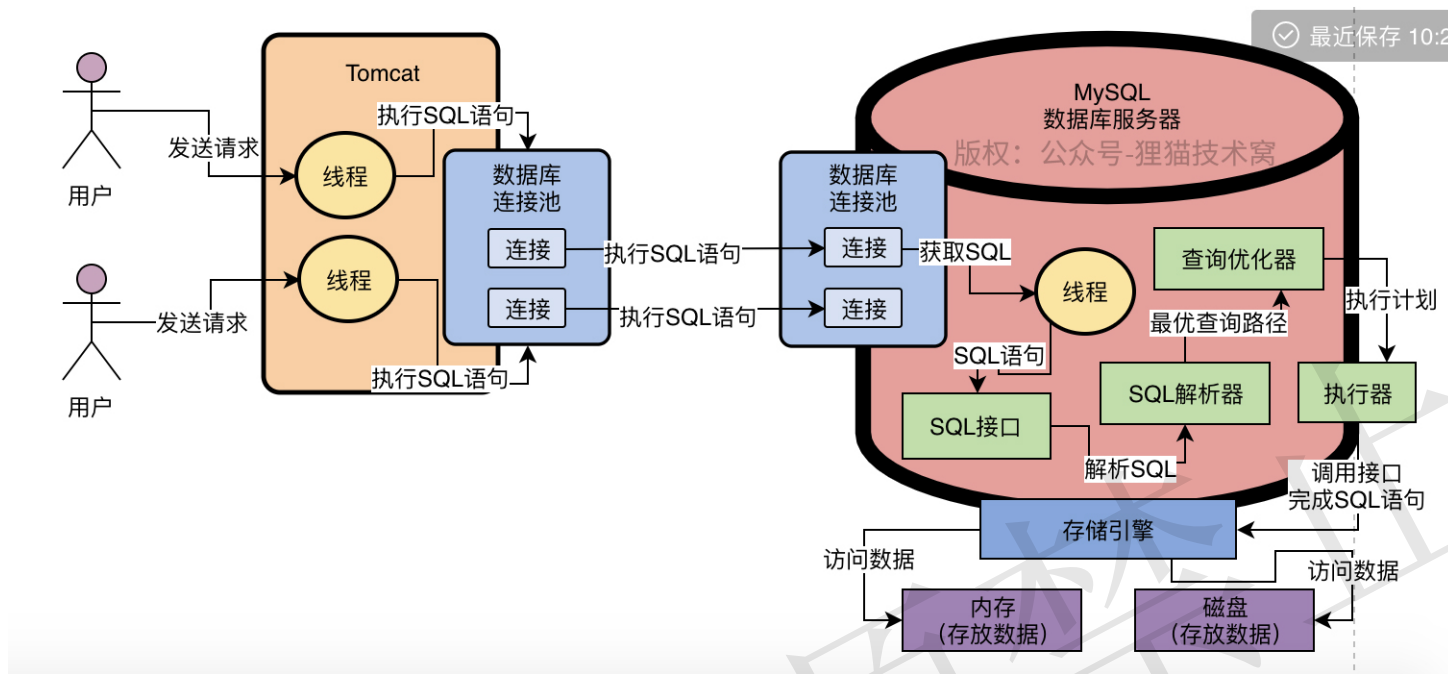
最近保存 10:2

用户

发送请求

用户

发送请求

Tomcat

执行SQL语句

线程

线程

执行SQL语句

数据库
连接池

连接

连接

执行SQL语句

执行SQL语句

数据库
连接池

连接

连接

MySQL
数据库服务器

版权：公众号-狸猫技术窝

获取SQL

线程

SQL语句

查询优化器

最优查询路径

执行计划

SQL解析器

执行器

SQL接口

解析SQL

调用接口
完成SQL语句

存储引擎

访问数据

访问数据

内存
（存放数据）

磁盘
（存放数据）